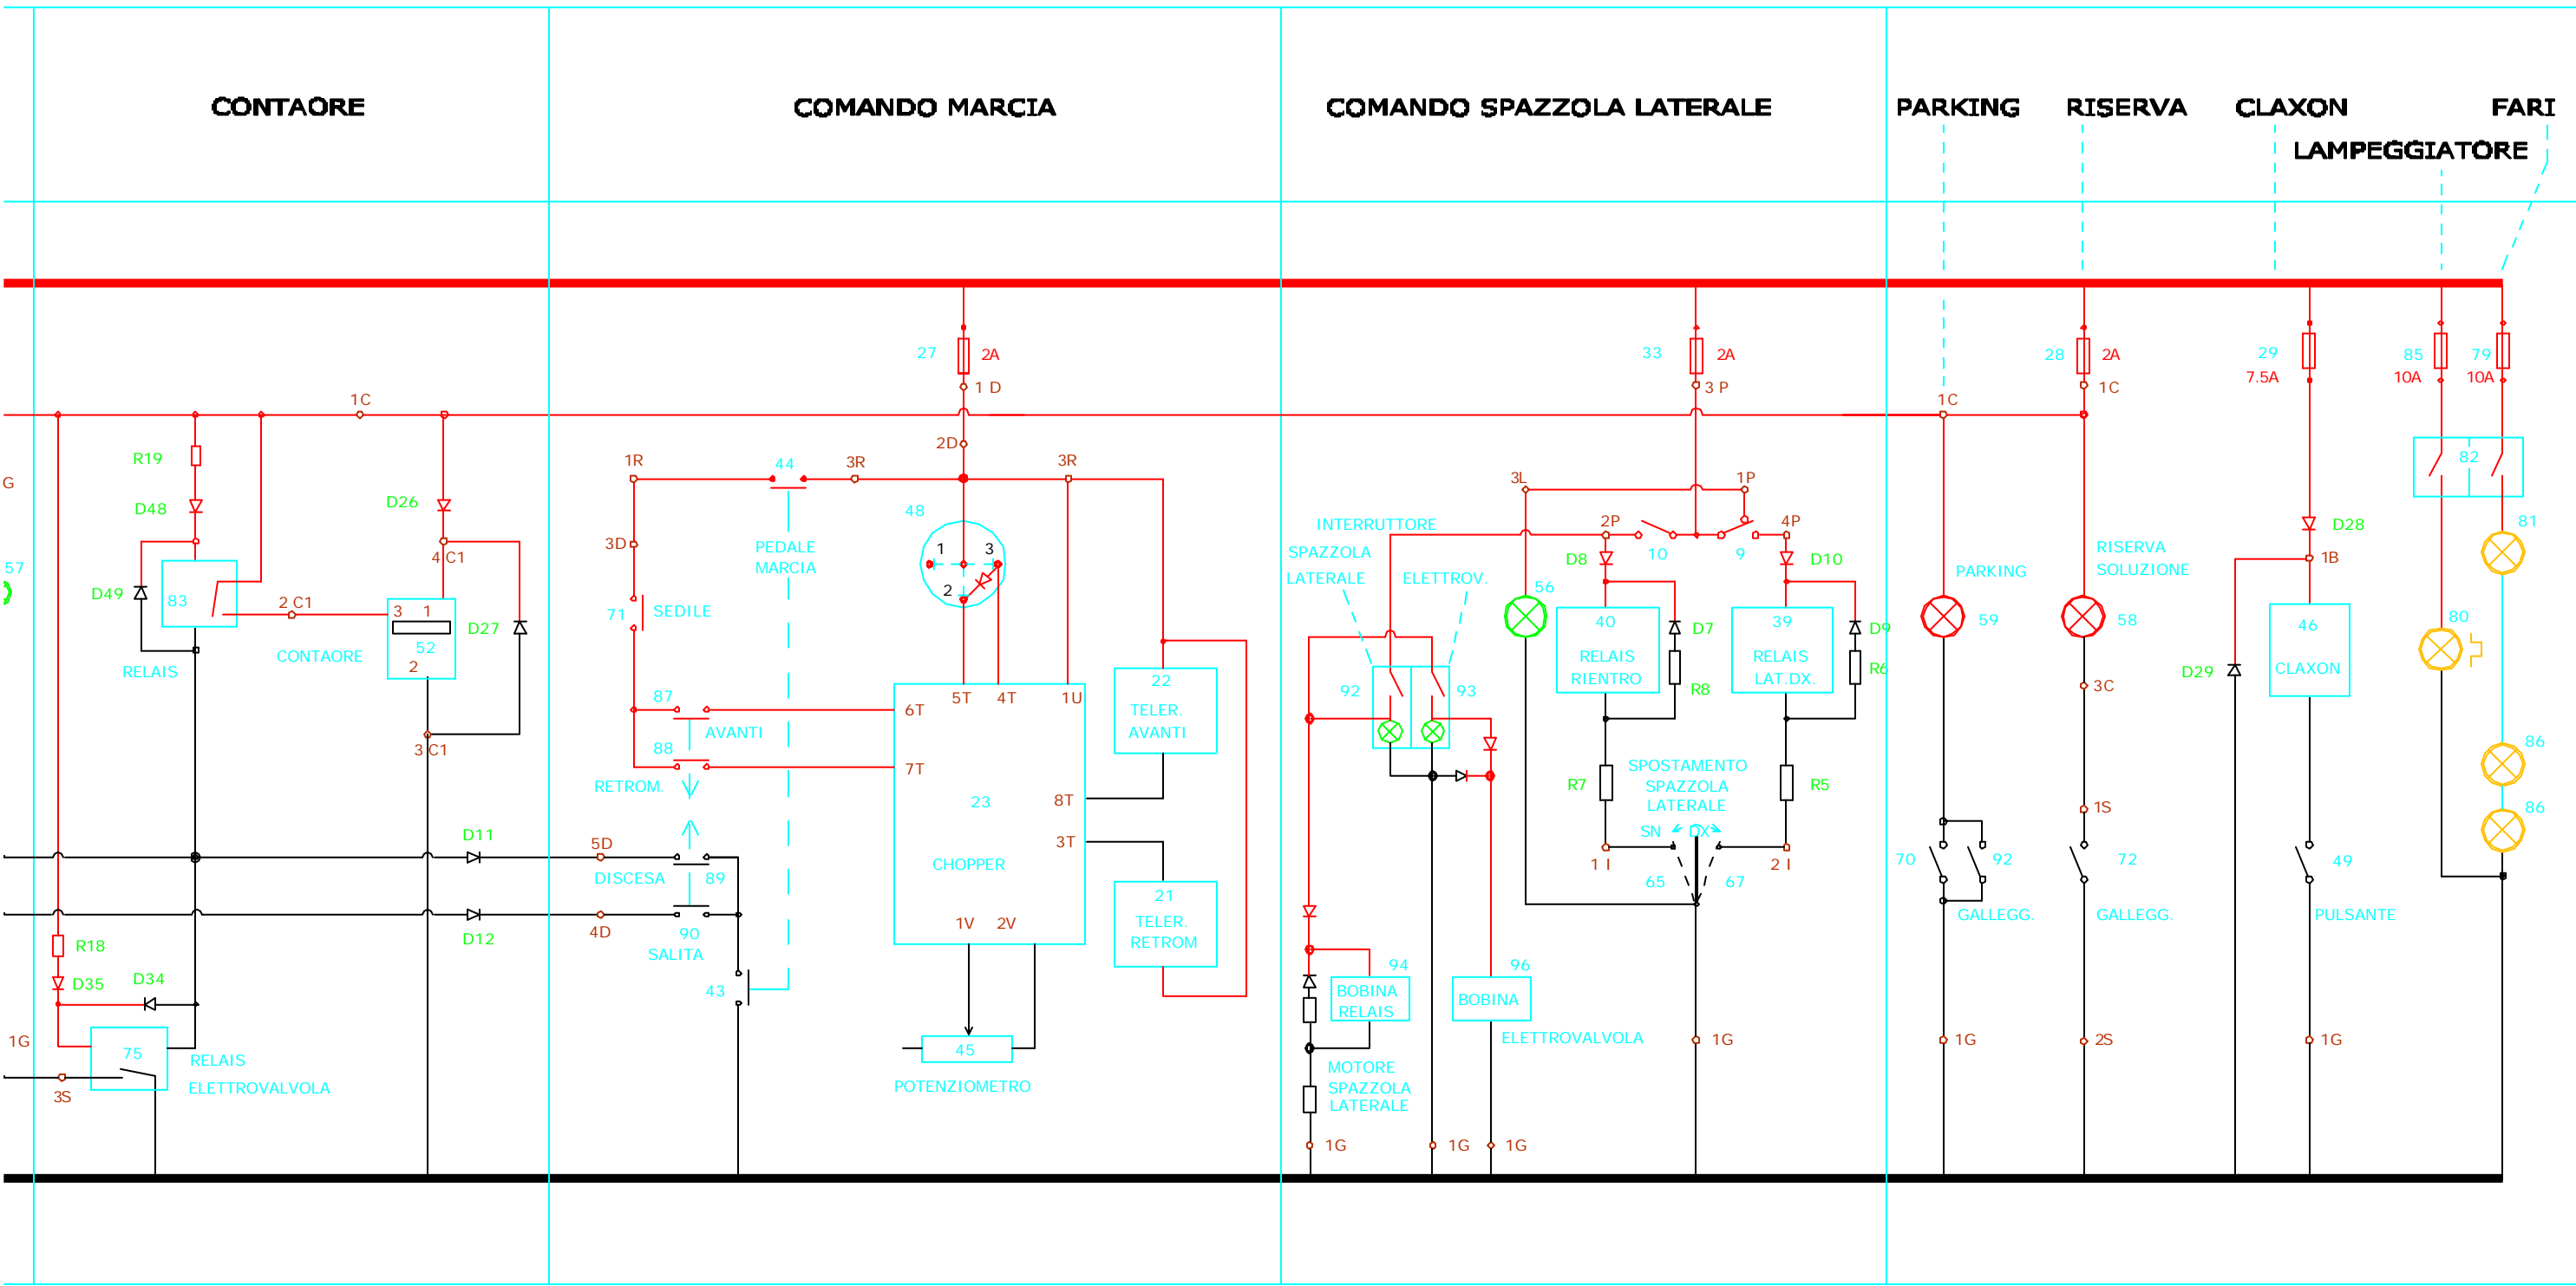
CONTAORE

COMANDO MARCIA

COMANDO SPAZZOLA LATERALE

PARKING

RISERVA

CLAXON

FARI

LAMPEGGIATORE

G

57

R19

D48

D49

83

RELAIS

1C

D26

4 C1

2 C1

3 1

52

2

D27

CONTAORE

3 C1

D11

D12

R18

D35

D34

1G

75

RELAIS

ELETTROVALVOLA

3S

27

2A

1 D

2D

1R

44

3R

3R

48

1

3

2

3D

PEDALE

MARCIA

71

SEDILE

87

AVANTI

88

RETROM.

6T

5T

4T

1U

7T

23

8T

3T

CHOPPER

1V

2V

22

TELER.

AVANTI

21

TELER.

RETROM

5D

DISCESA

89

4D

90

SALITA

43

45

POTENZIOMETRO

33

2A

3 P

3L

1P

INTERRUTTORE

SPAZZOLA

LATERALE

ELETTROV.

56

2P

10

9

4P

D8

D10

40

RELAIS

RIENTRO

D7

R8

39

RELAIS

LAT.DX.

D9

R6

92

93

SPOSTAMENTO

SPAZZOLA

LATERALE

R7

R5

SN

DX

1 I

2 I

65

67

94

BOBINA

RELAIS

96

BOBINA

ELETTROVALVOLA

1G

MOTORE

SPAZZOLA

LATERALE

1G

1G

1G

28

2A

1C

1C

PARKING

59

RISERVA

SOLUZIONE

58

3C

1S

70

92

72

GALLEGG.

GALLEGG.

1G

2S

29

7.5A

D28

1B

D29

46

CLAXON

49

PULSANTE

1G

85

10A

79

10A

82

81

80

86

86